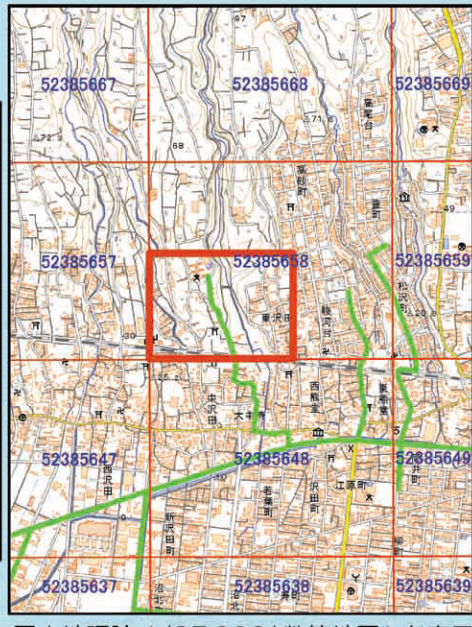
52385667
52385668
52385669
52385657
52385658
52385659
52385647
52385648
52385649
52385637
52385638
52385639
高町台
高町
東沢田
西熊堂
熊堂
大中
中沢田
西沢田
沢田
江原町
新沢田町
若葉町
松沢町
97
68
71.9
71.6
49
30
25.5
20.0